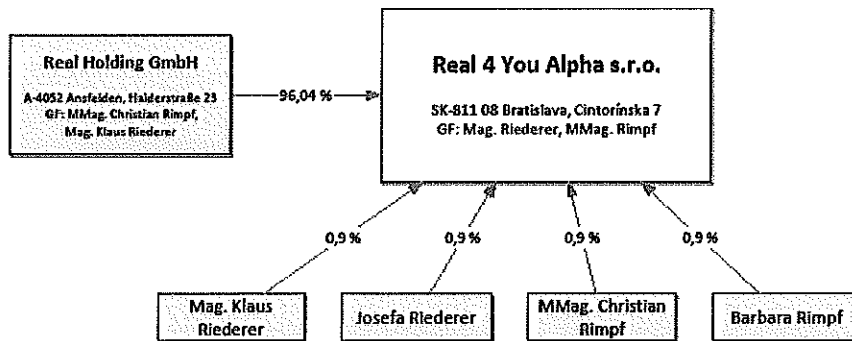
Real Holding GmbH

A-4052 Ansfelden, Halderstraße 23
GF: MMag. Christian Rimpf, Mag. Klaus Riederer

96,04 %

Real 4 You Alpha s.r.o.

SK-811 08 Bratislava, Cintorínska 7
GF: Mag. Riederer, MMag. Rimpf

0,9 %

0,9 %

0,9 %

0,9 %

Mag. Klaus Riederer

Josefa Riederer

MMag. Christian Rimpf

Barbara Rimpf